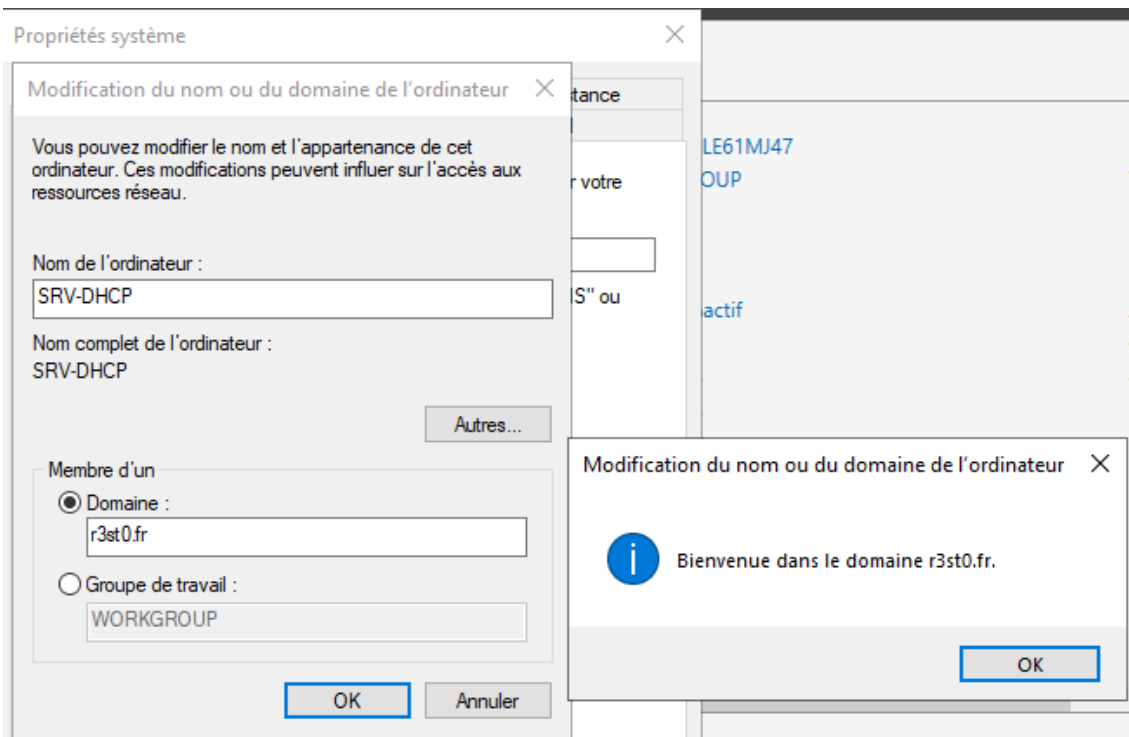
Propriétés système

Modification du nom ou du domaine de l'ordinateur

tance

Vous pouvez modifier le nom et l'appartenance de cet ordinateur. Ces modifications peuvent influer sur l'accès aux ressources réseau.

r votre

Nom de l'ordinateur :

SRV-DHCP

S" ou

Nom complet de l'ordinateur :

SRV-DHCP

Autres...

Membre d'un

Domaine :

r3st0.fr

Groupe de travail :

WORKGROUP

OK

Annuler

LE61MJ47

OUP

actif

Modification du nom ou du domaine de l'ordinateur

Bienvenue dans le domaine r3st0.fr.

OK